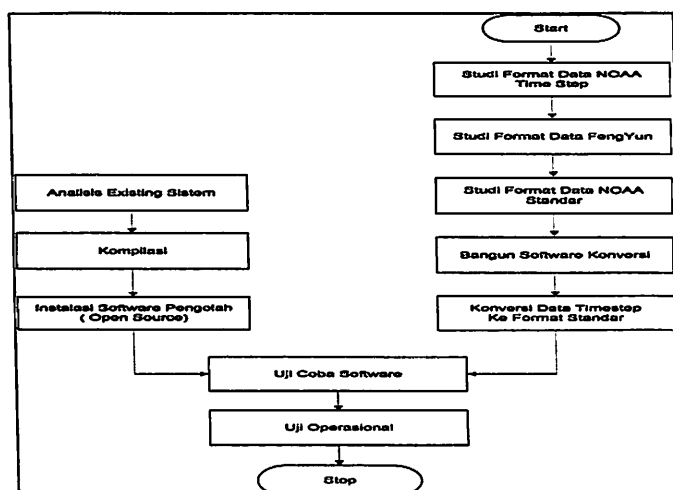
Start

Studi Format Data NOAA Time Step

Studi Format Data FengYun

Studi Format Data NOAA Standar

Bangun Software Konversi

Konversi Data Timestep Ke Format Standar

Analisis Existing Sistem

Kompilasi

Instalasi Software Pengolah ( Open Source)

Uji Coba Software

Uji Operasional

Stop